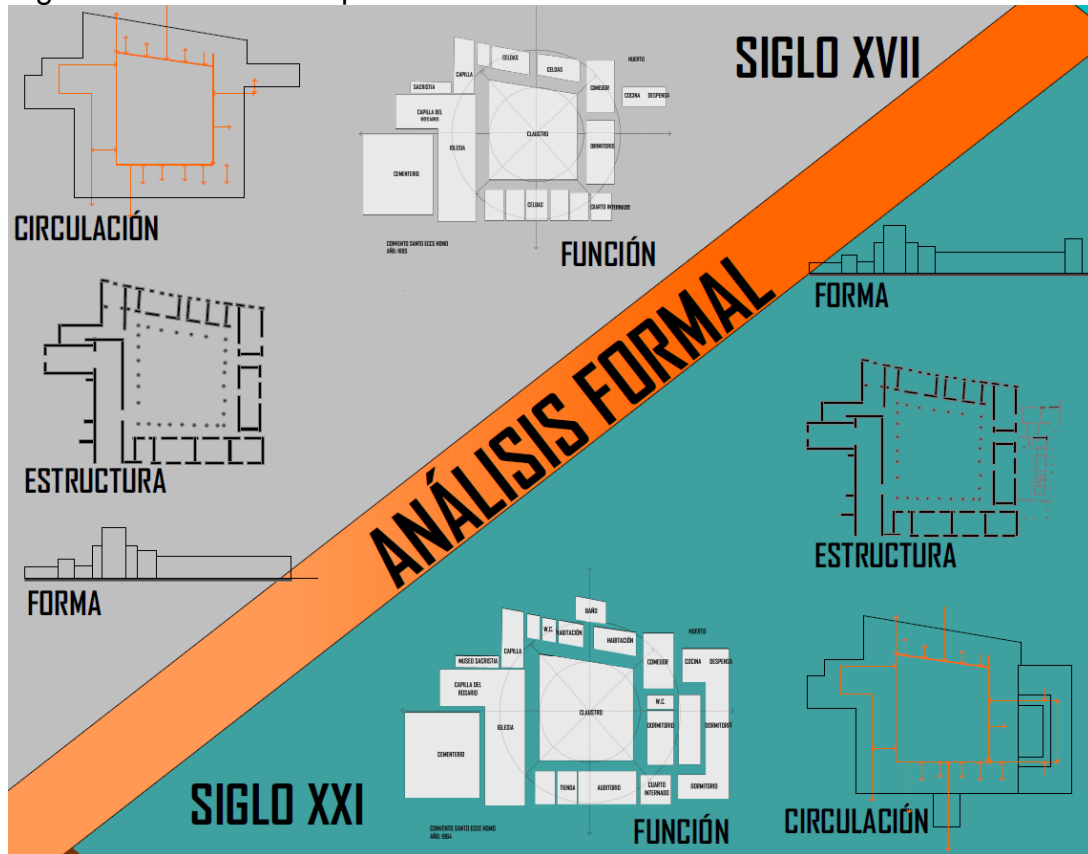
SIGLO XVII

CIRCULACIÓN

CELDAS
CELDAS
HUERTO
CAPILLA
SACRISTIA
COMEDOR
COCINA
DESPENSA
CAPILLA DEL ROSARIO
CLAUSTRO
IGLESIA
DORMITORIO
CEMENTERIO
CELDAS
CUARTO INTERNADO
CONVENTO SANTO ECCE HOMO
AÑO: 1695

FUNCIÓN

FORMA

ESTRUCTURA

ANÁLISIS FORMAL

ESTRUCTURA

FORMA

BAÑO
W.C.
HABITACIÓN
HABITACIÓN
HUERTO
CAPILLA
MUSEO SACRISTIA
COMEDOR
COCINA
DESPENSA
CAPILLA DEL ROSARIO
CLAUSTRO
W.C.
IGLESIA
DORMITORIO
DORMITORIO
CEMENTERIO
TIENDA
AUDITORIO
CUARTO INTERNADO
DORMITORIO
CONVENTO SANTO ECCE HOMO
AÑO: 1964

SIGLO XXI

FUNCIÓN

CIRCULACIÓN